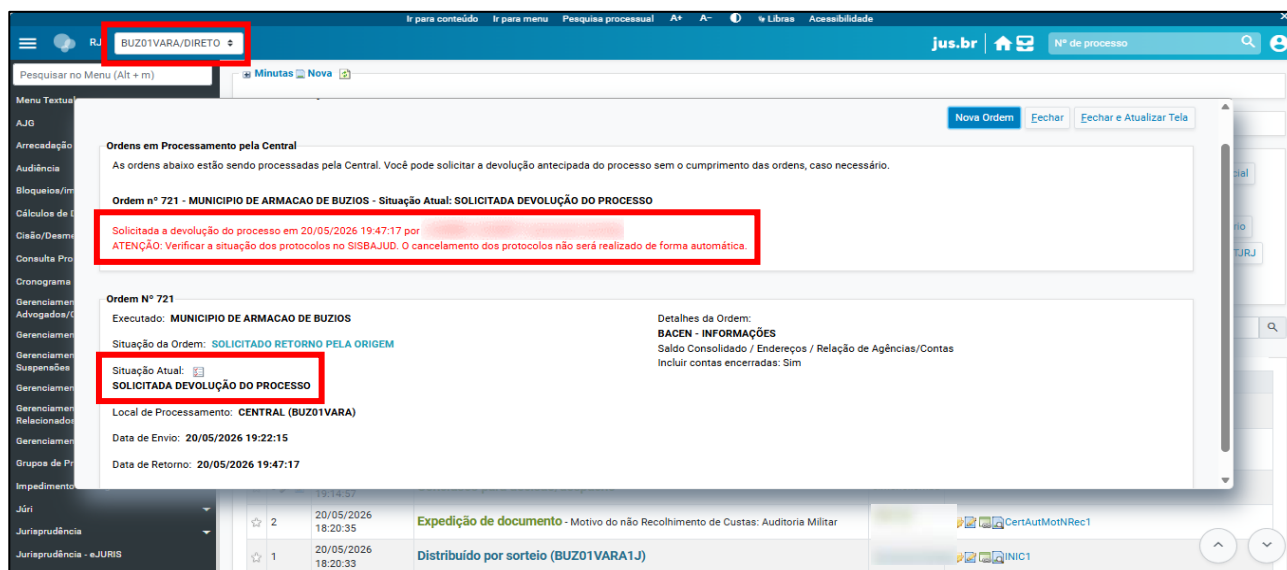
Ir para conteúdo Ir para menu Pesquisa processual A+ A- Libras Acessibilidade

RJ BUZ01VARA/DIRETO

jus.br

Nº de processo

Pesquisar no Menu (Alt + m)

Menu Textual
AJG
Arrecadação
Audiência
Bloqueios/im
Cálculos de
Cisão/Desme
Consulta Pro
Cronograma
Gerenciamen Advogados/
Gerenciamen
Gerenciamen Suspensões
Gerenciamen
Gerenciamen Relacionados
Gerenciamen
Grupos de Pr
Impedimento
Júri
Jurisprudência
Jurisprudência - eJURIS

Minutas Nova

Nova Ordem Fechar Fechar e Atualizar Tela

Ordens em Processamento pela Central

As ordens abaixo estão sendo processadas pela Central. Você pode solicitar a devolução antecipada do processo sem o cumprimento das ordens, caso necessário.

Ordem nº 721 - MUNICIPIO DE ARMACAO DE BUZIOS - Situação Atual: SOLICITADA DEVOLUÇÃO DO PROCESSO

Solicitada a devolução do processo em 20/05/2026 19:47:17 por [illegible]
ATENÇÃO: Verificar a situação dos protocolos no SISBAJUD. O cancelamento dos protocolos não será realizado de forma automática.

Ordem Nº 721

Executado: MUNICIPIO DE ARMACAO DE BUZIOS

Situação da Ordem: SOLICITADO RETORNO PELA ORIGEM

Situação Atual:
SOLICITADA DEVOLUÇÃO DO PROCESSO

Local de Processamento: CENTRAL (BUZ01VARA)

Data de Envio: 20/05/2026 19:22:15

Data de Retorno: 20/05/2026 19:47:17

Detalhes da Ordem:
BACEN - INFORMAÇÕES
Saldo Consolidado / Endereços / Relação de Agências/Contas
Incluir contas encerradas: Sim

cial
rio
TJRJ

19:14:57

| | | | | |
|---|---|---|---|---|
| 2 | 20/05/2026 18:20:35 | Expedição de documento - Motivo do não Recolhimento de Custas: Auditoria Militar | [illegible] | CertAutMotNRec1 |
| 1 | 20/05/2026 18:20:33 | Distribuído por sorteio (BUZ01VARA1J) | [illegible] | INIC1 |